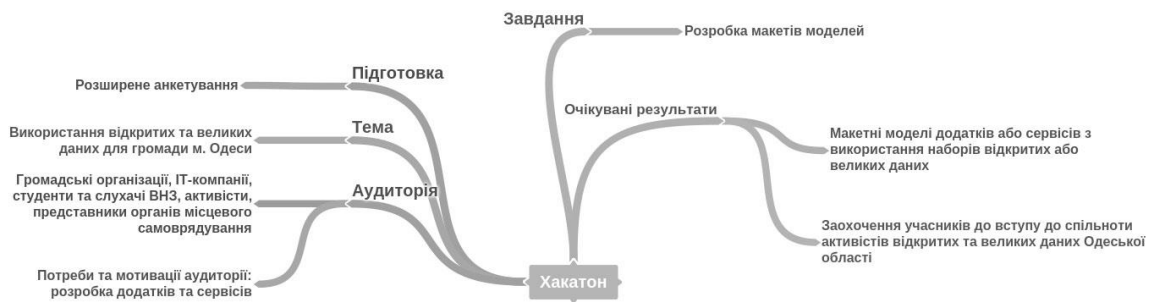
Завдання

Розробка макетів моделей

Підготовка

Розширене анкетування

Очікувані результати

Тема

Використання відкритих та великих даних для громади м. Одеси

Макетні моделі додатків або сервісів з використання наборів відкритих або великих даних

Громадські організації, ІТ-компанії, студенти та слухачі ВНЗ, активісти, представники органів місцевого самоврядування

Аудиторія

Заохочення учасників до вступу до спільноти активістів відкритих та великих даних Одеської області

Потреби та мотивації аудиторії: розробка додатків та сервісів

Хакатон